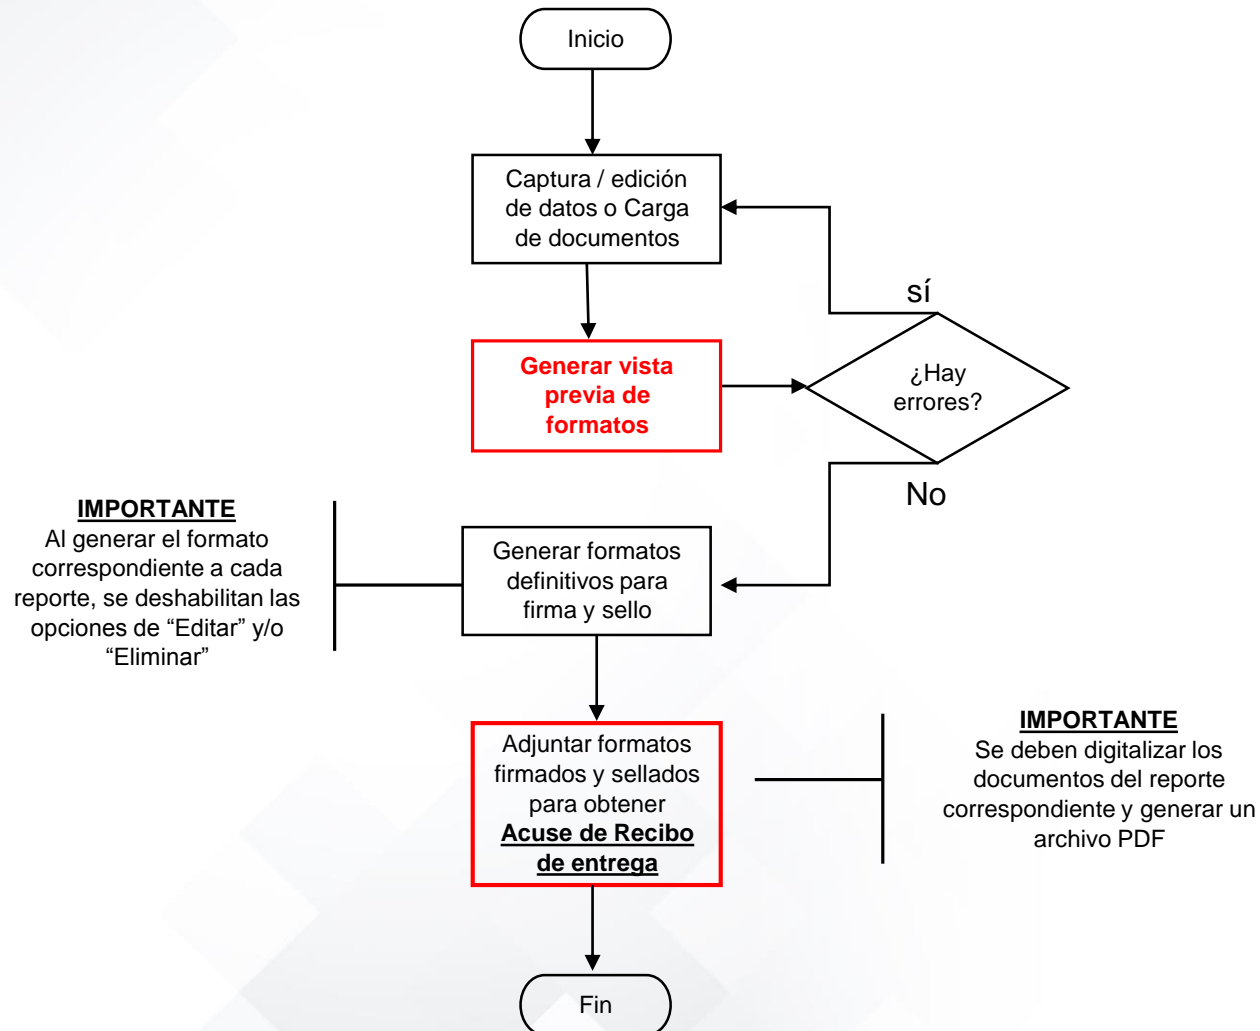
Inicio

Captura / edición de datos o Carga de documentos

Generar vista previa de formatos

¿Hay errores?

sí

No

IMPORTANTE
Al generar el formato correspondiente a cada reporte, se deshabilitan las opciones de “Editar” y/o “Eliminar”

Generar formatos definitivos para firma y sello

Adjuntar formatos firmados y sellados para obtener Acuse de Recibo de entrega

IMPORTANTE
Se deben digitalizar los documentos del reporte correspondiente y generar un archivo PDF

Fin